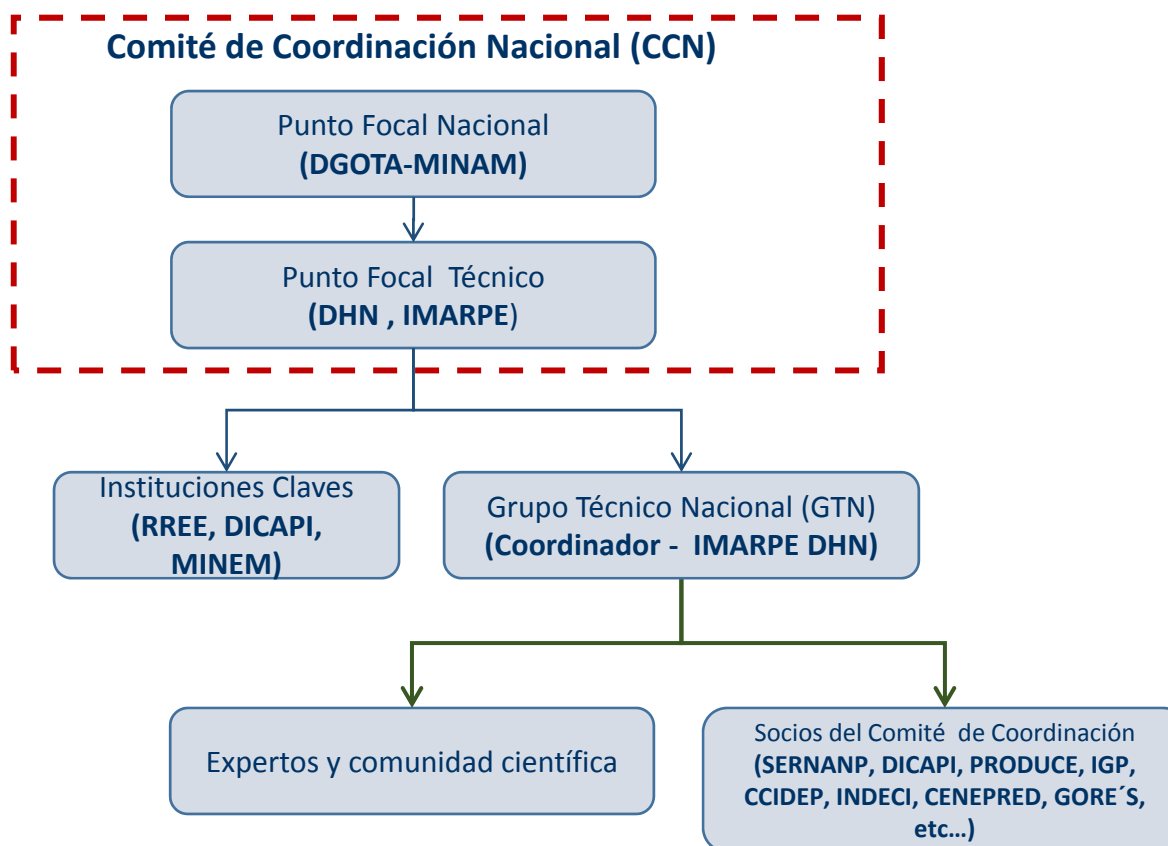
Comité de Coordinación Nacional (CCN)

Punto Focal Nacional
(DGOTA-MINAM)

Punto Focal Técnico
(DHN , IMARPE)

Instituciones Claves
(RREE, DICAPI, MINEM)

Grupo Técnico Nacional (GTN)
(Coordinador - IMARPE DHN)

Expertos y comunidad científica

Socios del Comité de Coordinación
(SERNANP, DICAPI, PRODUCE, IGP, CCIDEP, INDECI, CENEPRED, GORE´S, etc…)